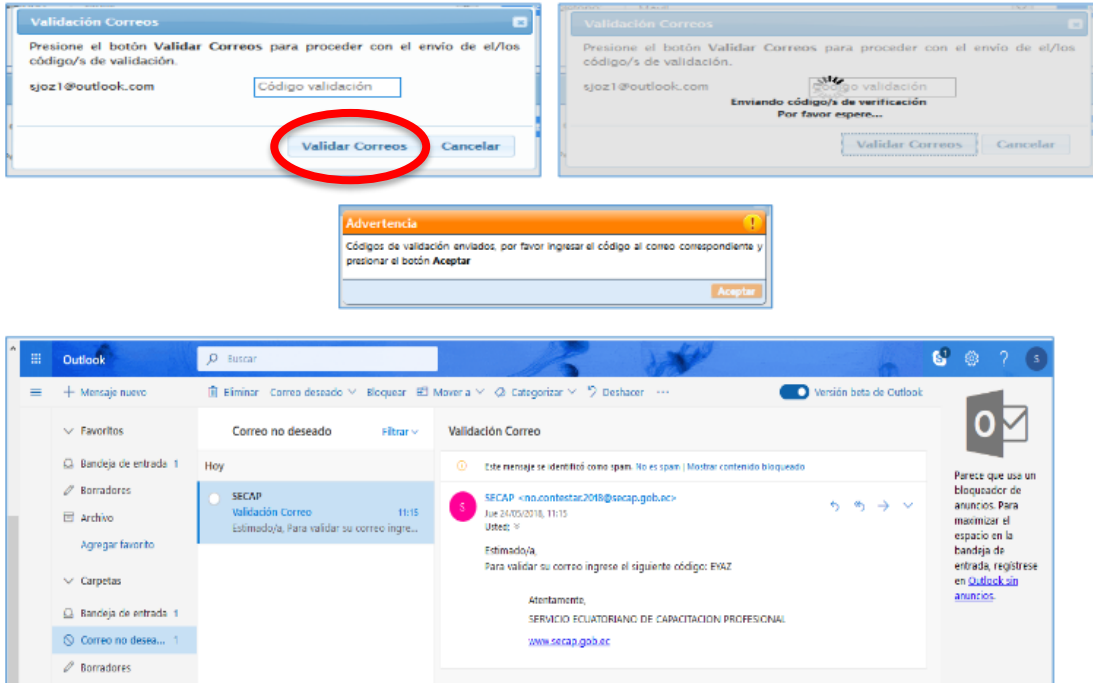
Validación Correos

Presione el botón **Validar Correos** para proceder con el envio de el/los código/s de validación.

sjoz1@outlook.com Código validación

Validar Correos Cancelar

Validación Correos

Presione el botón Validar Correos para proceder con el envio de el/los código/s de validación.

sjoz1@outlook.com Código validación

Enviando código/s de verificación
Por favor espere...

Validar Correos Cancelar

Advertencia

Códigos de validación enviados, por favor ingresar el código al correo correspondiente y presionar el botón **Aceptar**

Aceptar

Outlook Buscar

Mensaje nuevo Eliminar Correo deseado Bloquear Mover a Categorizar Deshacer ··· Versión beta de Outlook

Favoritos
Bandeja de entrada 1
Borradores
Archivo
Agregar favorito
Carpetas
Bandeja de entrada 1
Correo no desea... 1
Borradores

Correo no deseado Filtrar
Hoy
SECAP
Validación Correo 11:15
Estimado/a, Para validar su correo ingre...

Validación Correo

Este mensaje se identificó como spam. No es spam | Mostrar contenido bloqueado

SECAP <no.contestar.2018@secap.gob.ec>
Jue 24/05/2018, 11:15
Usted

Estimado/a,
Para validar su correo ingrese el siguiente código: EYAZ

Atentamente,
SERVICIO ECUATORIANO DE CAPACITACION PROFESIONAL
www.secap.gob.ec

Parece que usa un bloqueador de anuncios. Para maximizar el espacio en la bandeja de entrada, regístrese en Outlook sin anuncios.